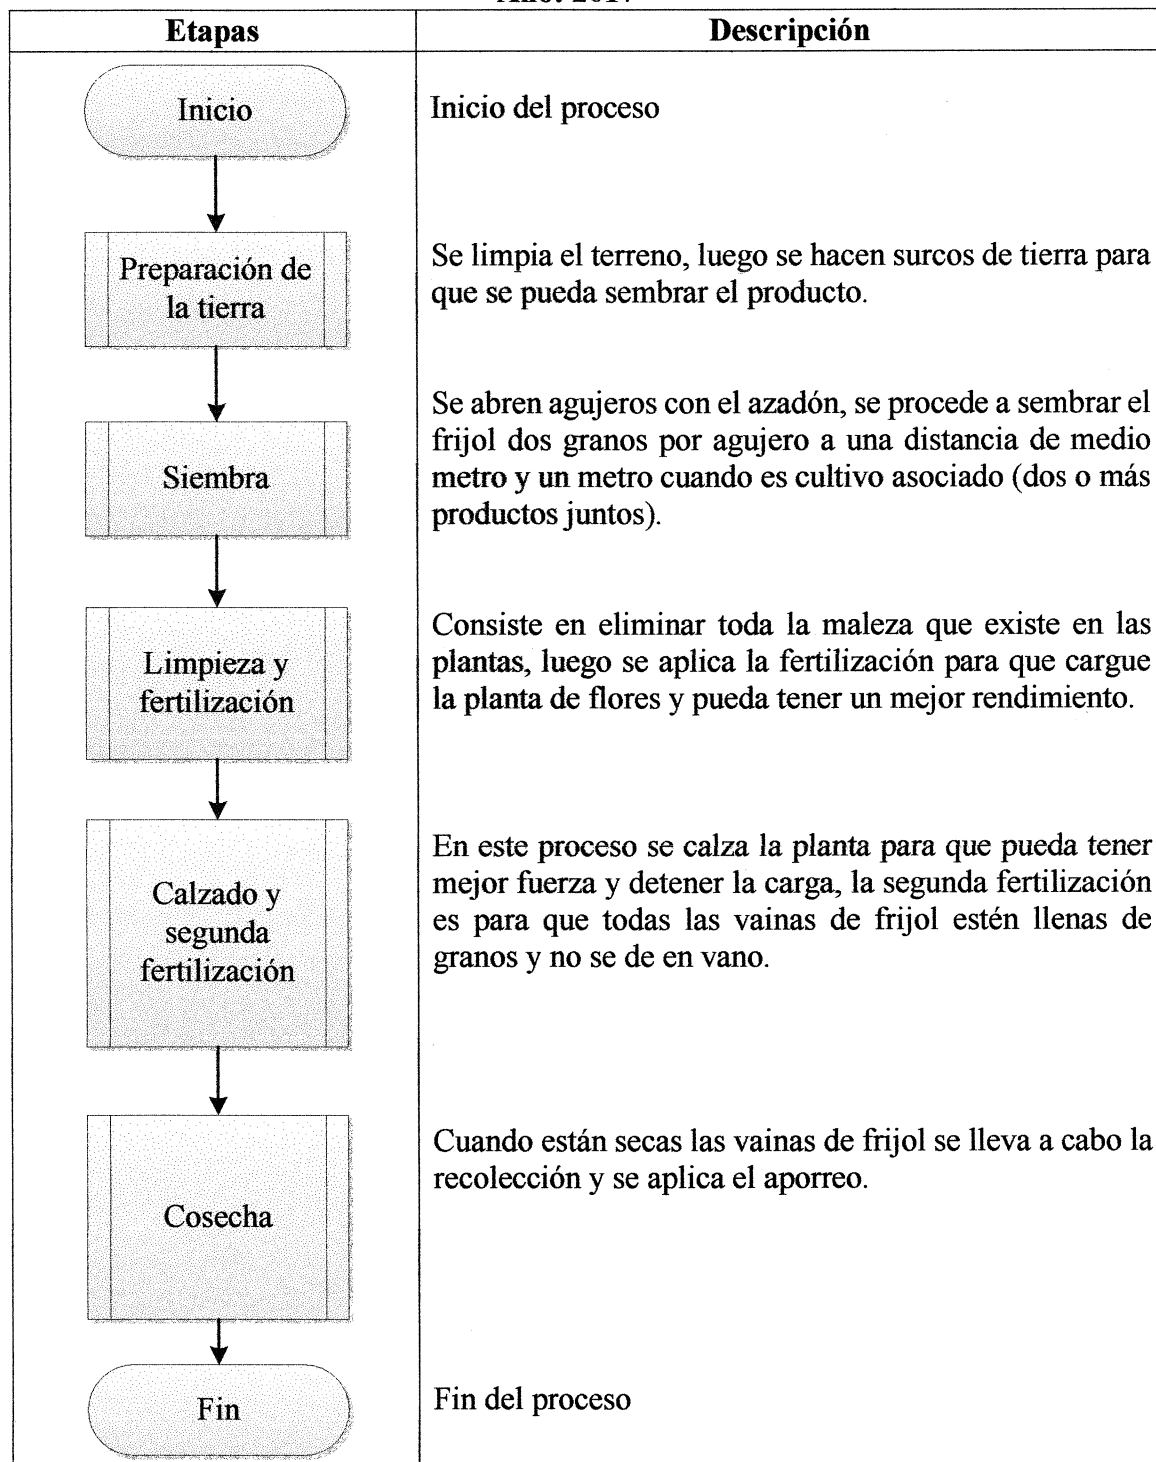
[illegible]

| Etapas | Descripción |
|---|---|
| Inicio | Inicio del proceso |
| Preparación de la tierra | Se limpia el terreno, luego se hacen surcos de tierra para que se pueda sembrar el producto. |
| Siembra | Se abren agujeros con el azadón, se procede a sembrar el frijol dos granos por agujero a una distancia de medio metro y un metro cuando es cultivo asociado (dos o más productos juntos). |
| Limpieza y fertilización | Consiste en eliminar toda la maleza que existe en las plantas, luego se aplica la fertilización para que cargue la planta de flores y pueda tener un mejor rendimiento. |
| Calzado y segunda fertilización | En este proceso se calza la planta para que pueda tener mejor fuerza y detener la carga, la segunda fertilización es para que todas las vainas de frijol estén llenas de granos y no se de en vano. |
| Cosecha | Cuando están secas las vainas de frijol se lleva a cabo la recolección y se aplica el aporreo. |
| Fin | Fin del proceso |